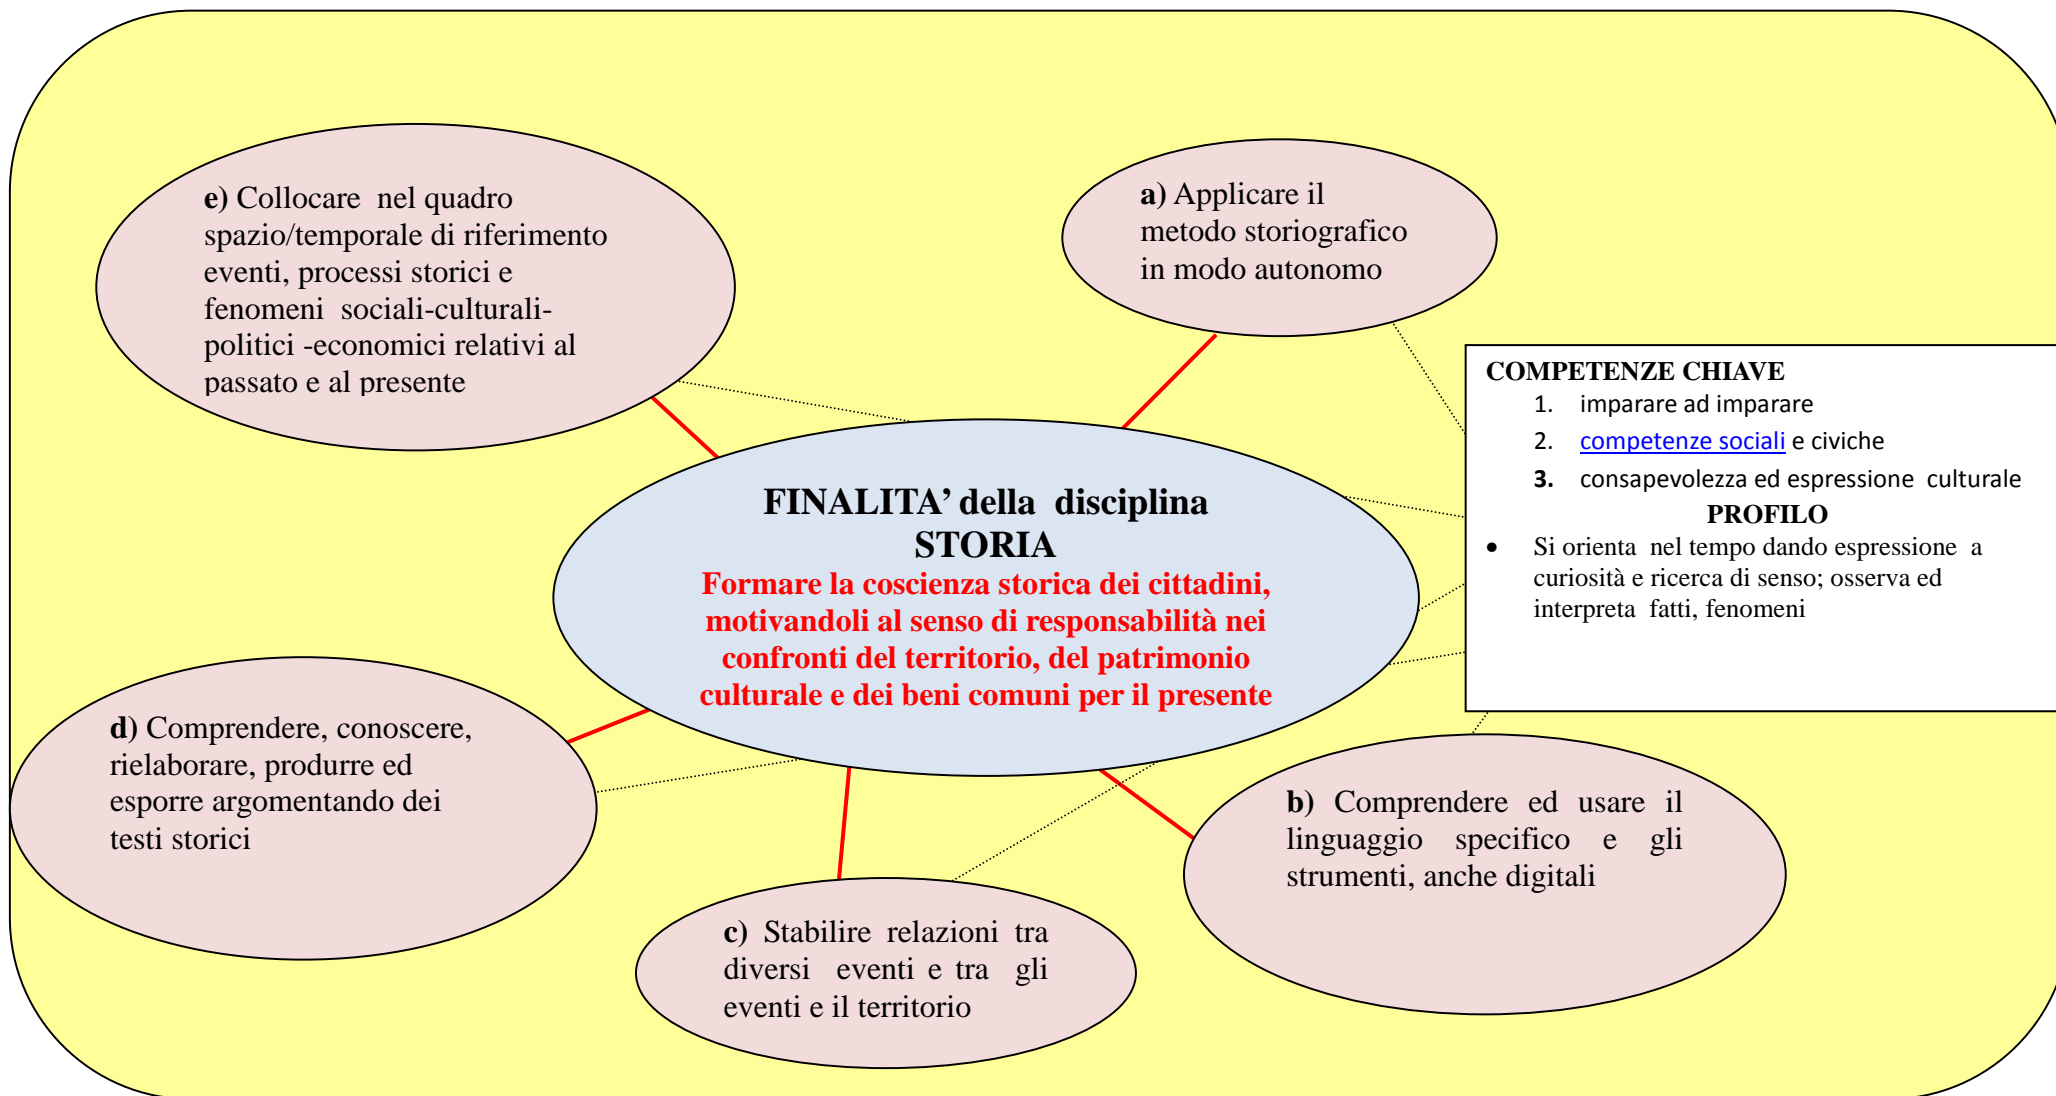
e) Collocare nel quadro spazio/temporale di riferimento eventi, processi storici e fenomeni sociali-culturali-politici -economici relativi al passato e al presente

a) Applicare il metodo storiografico in modo autonomo

COMPETENZE CHIAVE
1. imparare ad imparare
2. competenze sociali e civiche
3. consapevolezza ed espressione culturale

PROFILO
• Si orienta nel tempo dando espressione a curiosità e ricerca di senso; osserva ed interpreta fatti, fenomeni

FINALITA' della disciplina STORIA
Formare la coscienza storica dei cittadini, motivandoli al senso di responsabilità nei confronti del territorio, del patrimonio culturale e dei beni comuni per il presente

d) Comprendere, conoscere, rielaborare, produrre ed esporre argomentando dei testi storici

b) Comprendere ed usare il linguaggio specifico e gli strumenti, anche digitali

c) Stabilire relazioni tra diversi eventi e tra gli eventi e il territorio